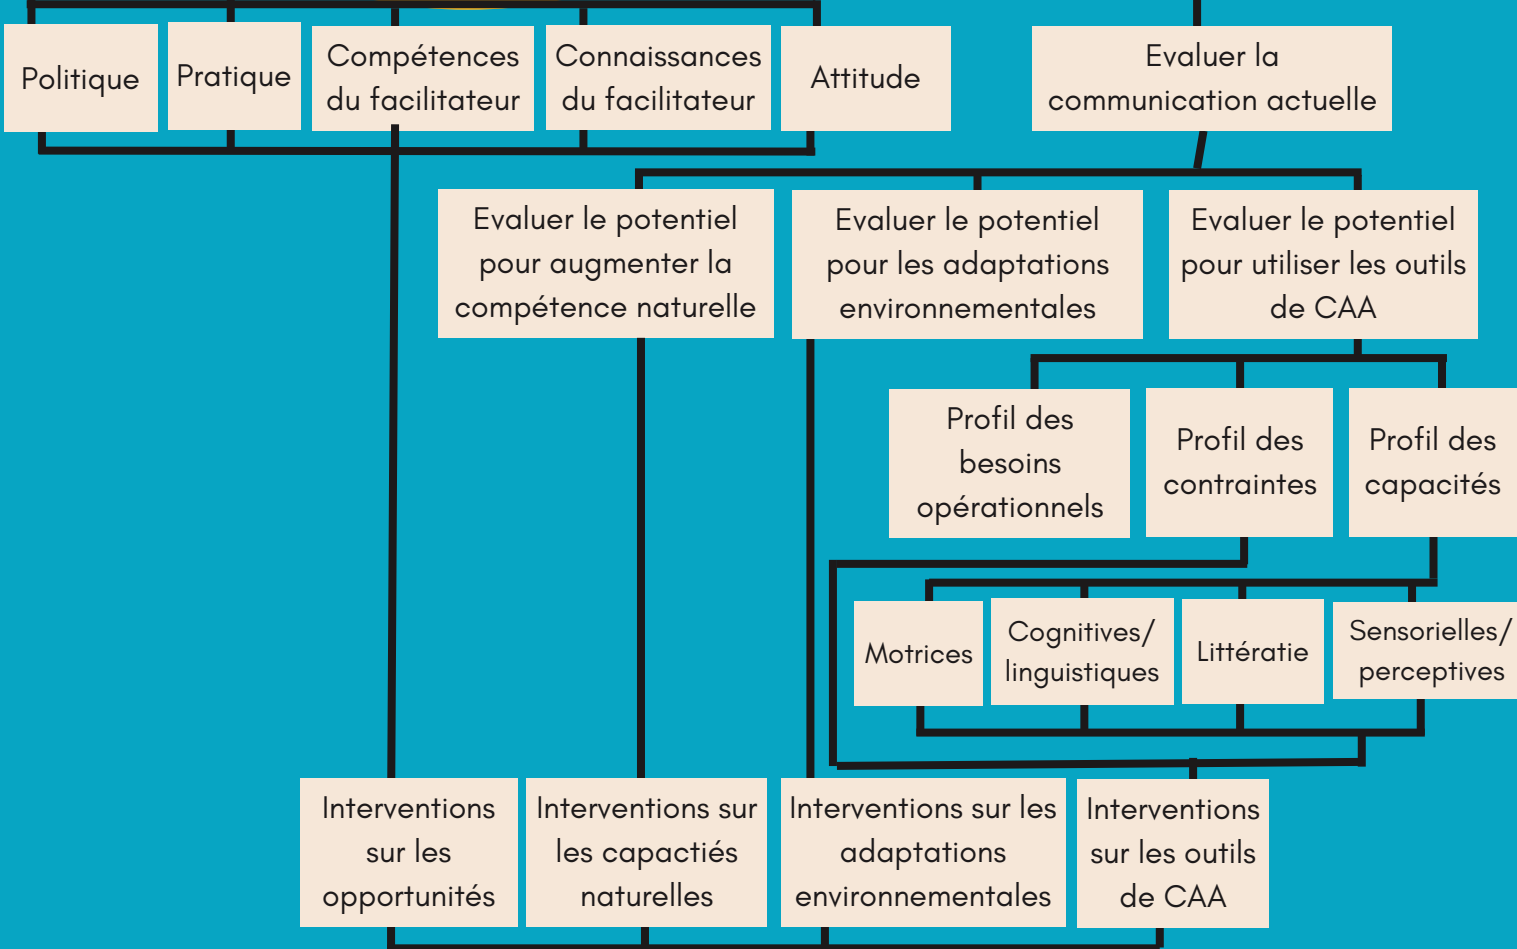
Politique

Pratique

Compétences du facilitateur

Connaissances du facilitateur

Attitude

Evaluer la communication actuelle

Evaluer le potentiel pour augmenter la compétence naturelle

Evaluer le potentiel pour les adaptations environnementales

Evaluer le potentiel pour utiliser les outils de CAA

Profil des besoins opérationnels

Profil des contraintes

Profil des capacités

Motrices

Cognitives/ linguistiques

Littératie

Sensorielles/ perceptives

Interventions sur les opportunités

Interventions sur les capactiés naturelles

Interventions sur les adaptations environnementales

Interventions sur les outils de CAA